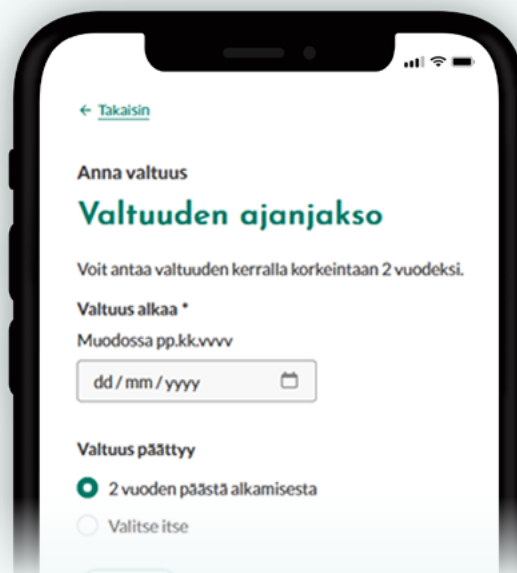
← Takaisin

Anna valtuus

Valtuuden ajanjakso

Voit antaa valtuuden kerralla korkeintaan 2 vuodeksi.

Valtuus alkaa *

Muodossa pp.kk.vvvv

dd / mm / yyyy

Valtuus päättyy

2 vuoden päästä alkamisesta

Valitse itse